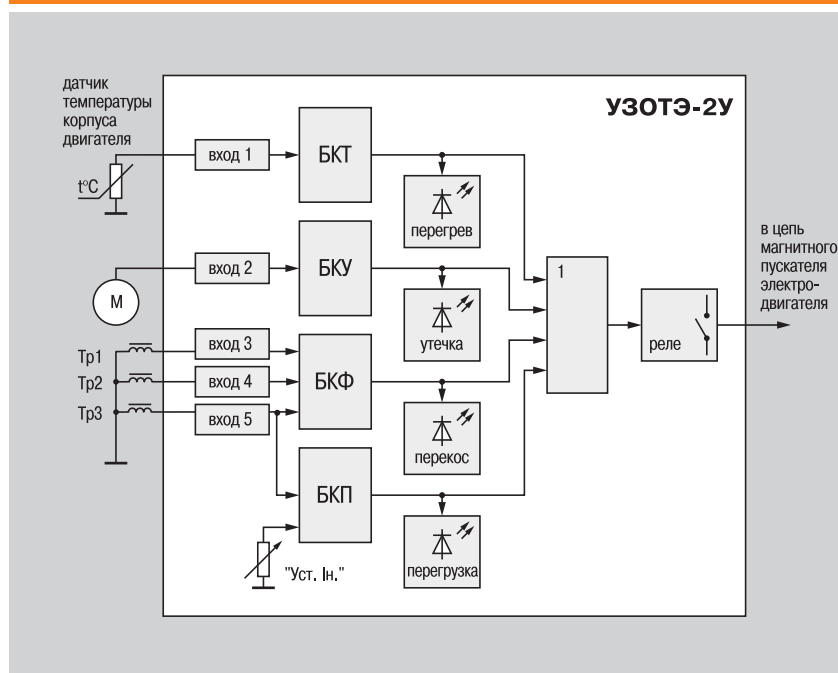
датчик температуры корпуса двигателя

УЗОТЭ-2У

$t^oC$

вход 1

БКТ

перегрев

вход 2

БКУ

М

утечка

Тр1

Тр2

Тр3

вход 3

вход 4

вход 5

БКФ

перекос

БКП

"Уст. Iн."

перегрузка

1

реле

в цепь магнитного пускателя электродвигателя